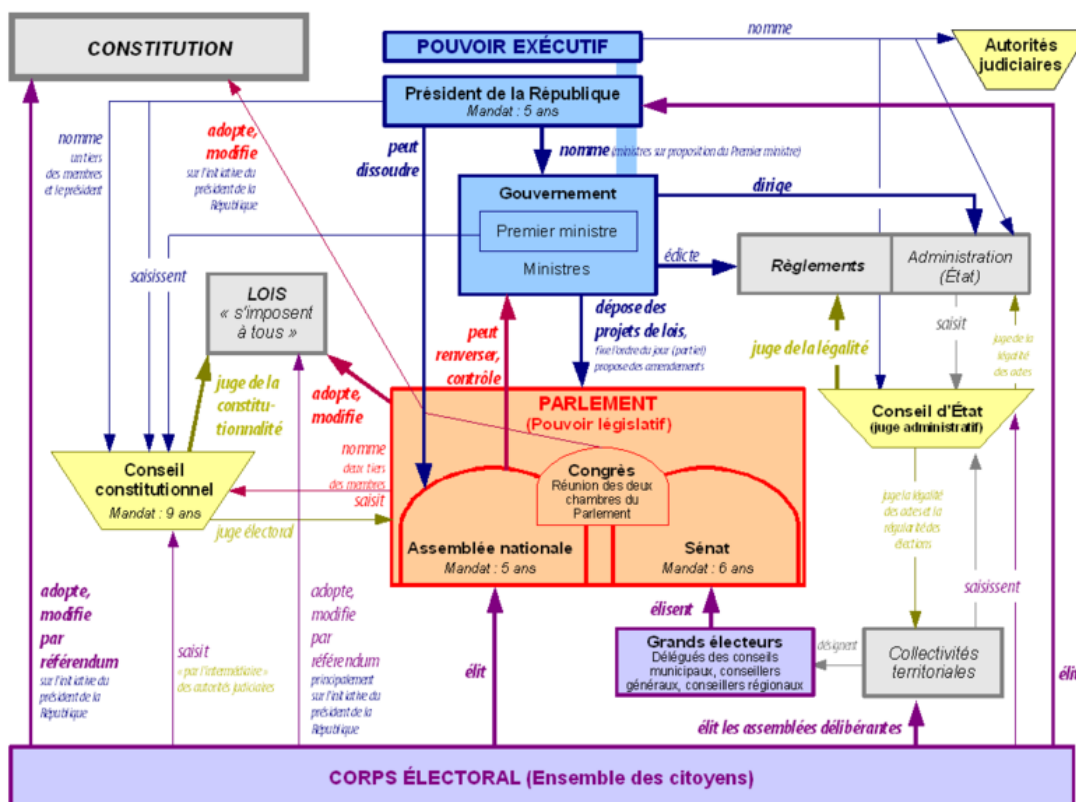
CONSTITUTION

POUVOIR EXÉCUTIF

nomme

Autorités judiciaires

Président de la République
Mandat : 5 ans

nomme un tiers des membres et le président

adopte, modifie sur l'initiative du président de la République

peut dissoudre

nomme (ministres sur proposition du Premier ministre)

Gouvernement

Premier ministre

Ministres

dirige

édicte

Règlements

Administration (État)

saisissent

LOIS « s'imposent à tous »

juge de la constitutionnalité

peut renverser, contrôle

dépose des projets de lois, fixe l'ordre du jour (partiel) propose des amendements

juge de la légalité

saisit

juge de la légalité des actes

adopte, modifie

PARLEMENT (Pouvoir législatif)

Conseil d'État (juge administratif)

nomme deux tiers des membres

saisit

Congrès
Réunion des deux chambres du Parlement

Conseil constitutionnel
Mandat : 9 ans

juge électoral

Assemblée nationale
Mandat : 5 ans

Sénat
Mandat : 6 ans

juge la légalité des actes et la régularité des élections

saisissent

élisent

adopte, modifie par référendum sur l'initiative du président de la République

saisit « par l'intermédiaire » des autorités judiciaires

adopte, modifie par référendum principalement sur l'initiative du président de la République

élit

Grands électeurs
Délégués des conseils municipaux, conseillers généraux, conseillers régionaux

désignent

Collectivités territoriales

éli

élit les assemblées délibérantes

CORPS ÉLECTORAL (Ensemble des citoyens)